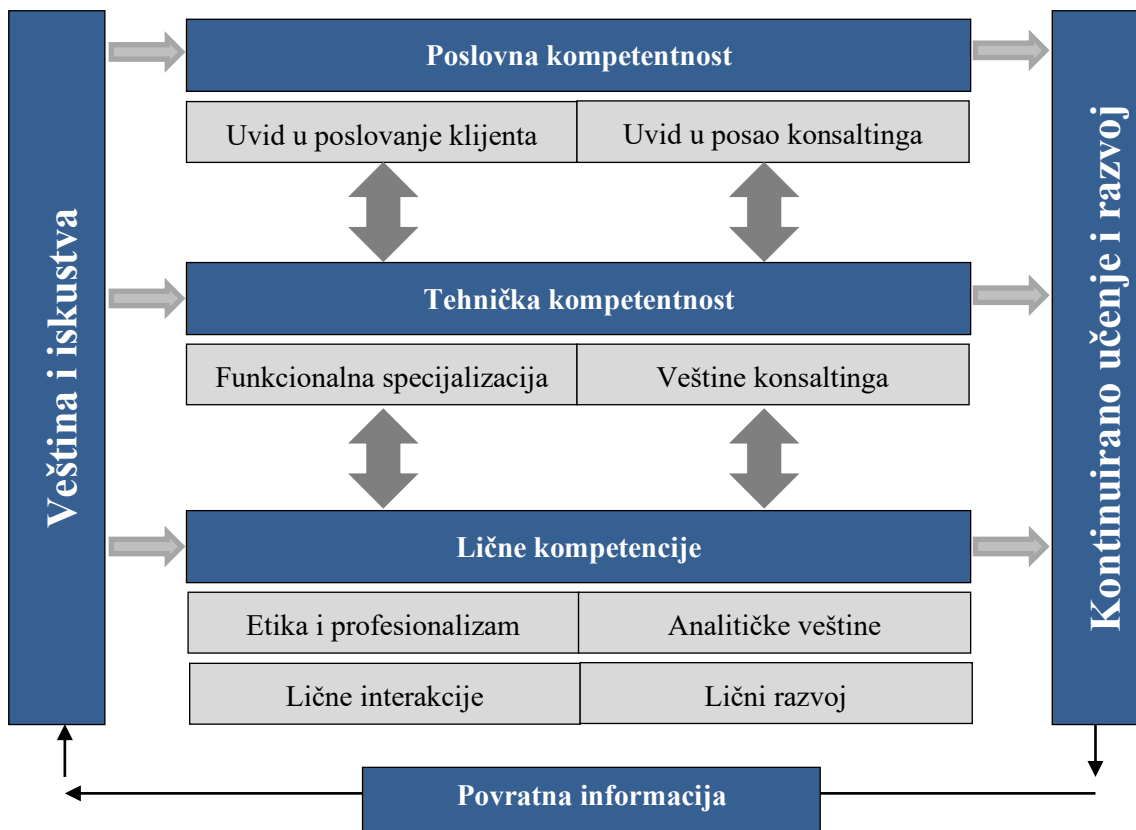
Veština i iskustva

Poslovna kompetentnost

| Uvid u poslovanje klijenta | Uvid u posao konsaltinga |
|---|---|

Tehnička kompetentnost

| Funkcionalna specijalizacija | Veštine konsaltinga |
|---|---|

Lične kompetencije

| Etika i profesionalizam | Analitičke veštine |
|---|---|
| Lične interakcije | Lični razvoj |

Kontinuirano učenje i razvoj

Povratna informacija